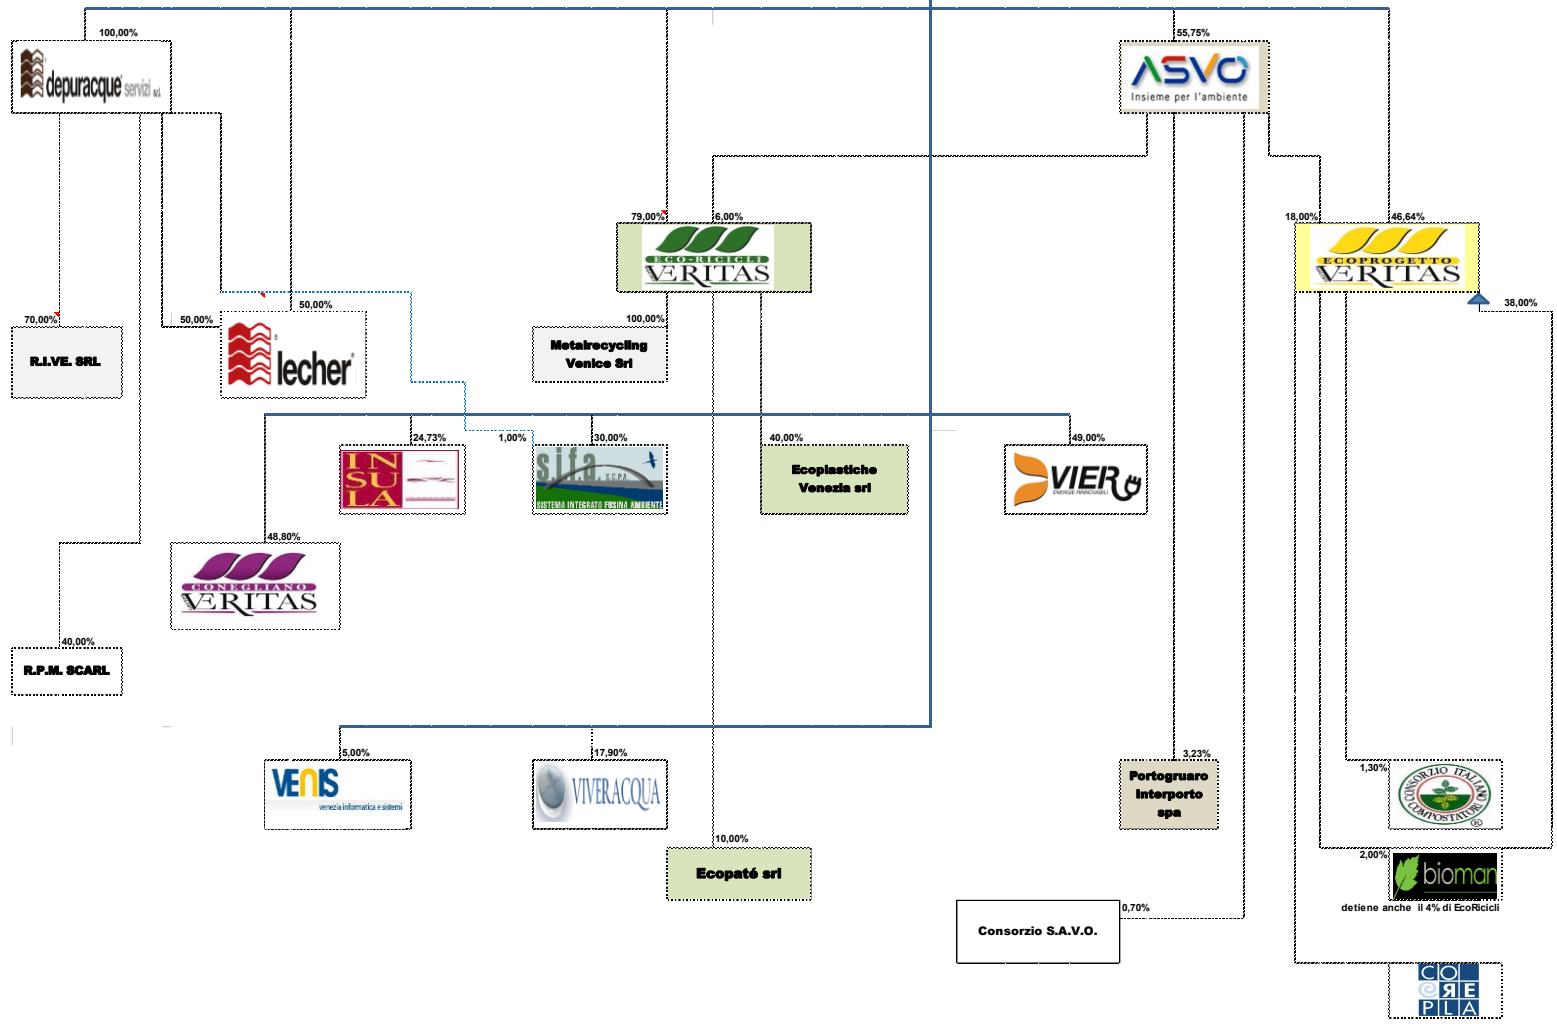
100,00%

depuracque servizi srl

55,75%

ASVO
Insieme per l'ambiente

79,00%

6,00%

ECO-RICICLI VERITAS

18,00%

46,64%

ECOPROGETTO VERITAS

38,00%

70,00%

R.I.VE. SRL

50,00%

50,00%

lecher

100,00%

Metalrecycling Venice Srl

24,73%

INSULA

1,00%

30,00%

sifa S.C.P.A.
SISTEMA INTEGRATO FUSINA AMBIENTE

40,00%

Ecoplastiche Venezia srl

49,00%

VIER
ENERGIE RINNOVABILI

48,80%

CONEGLIANO VERITAS

40,00%

R.P.M. SCARL

5,00%

VENIS
venezia informatica e sistemi

17,90%

VIVERACQUA

10,00%

Ecopaté srl

3,23%

Portogruaro Interporto spa

1,30%

CONSORZIO ITALIANO COMPOSTATORI

2,00%

bioman

detiene anche il 4% di EcoRicicli

0,70%

Consorzio S.A.V.O.

CO RE PLA